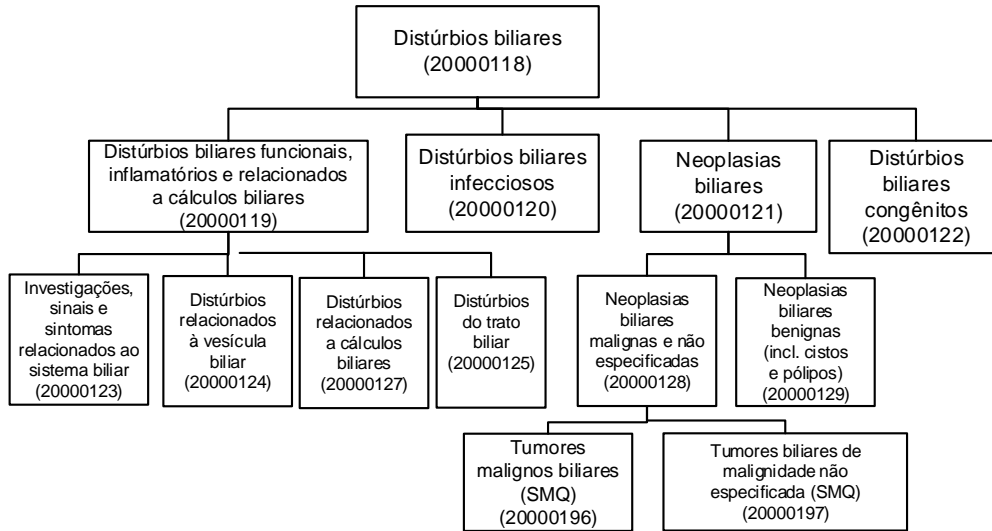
Distúrbios biliares (20000118)

Distúrbios biliares funcionais, inflamatórios e relacionados a cálculos biliares (20000119)

Distúrbios biliares infecciosos (20000120)

Neoplasias biliares (20000121)

Distúrbios biliares congênitos (20000122)

Investigações, sinais e sintomas relacionados ao sistema biliar (20000123)

Distúrbios relacionados à vesícula biliar (20000124)

Distúrbios relacionados a cálculos biliares (20000127)

Distúrbios do trato biliar (20000125)

Neoplasias biliares malignas e não especificadas (20000128)

Neoplasias biliares benignas (incl. cistos e pólipos) (20000129)

Tumores malignos biliares (SMQ) (20000196)

Tumores biliares de malignidade não especificada (SMQ) (20000197)